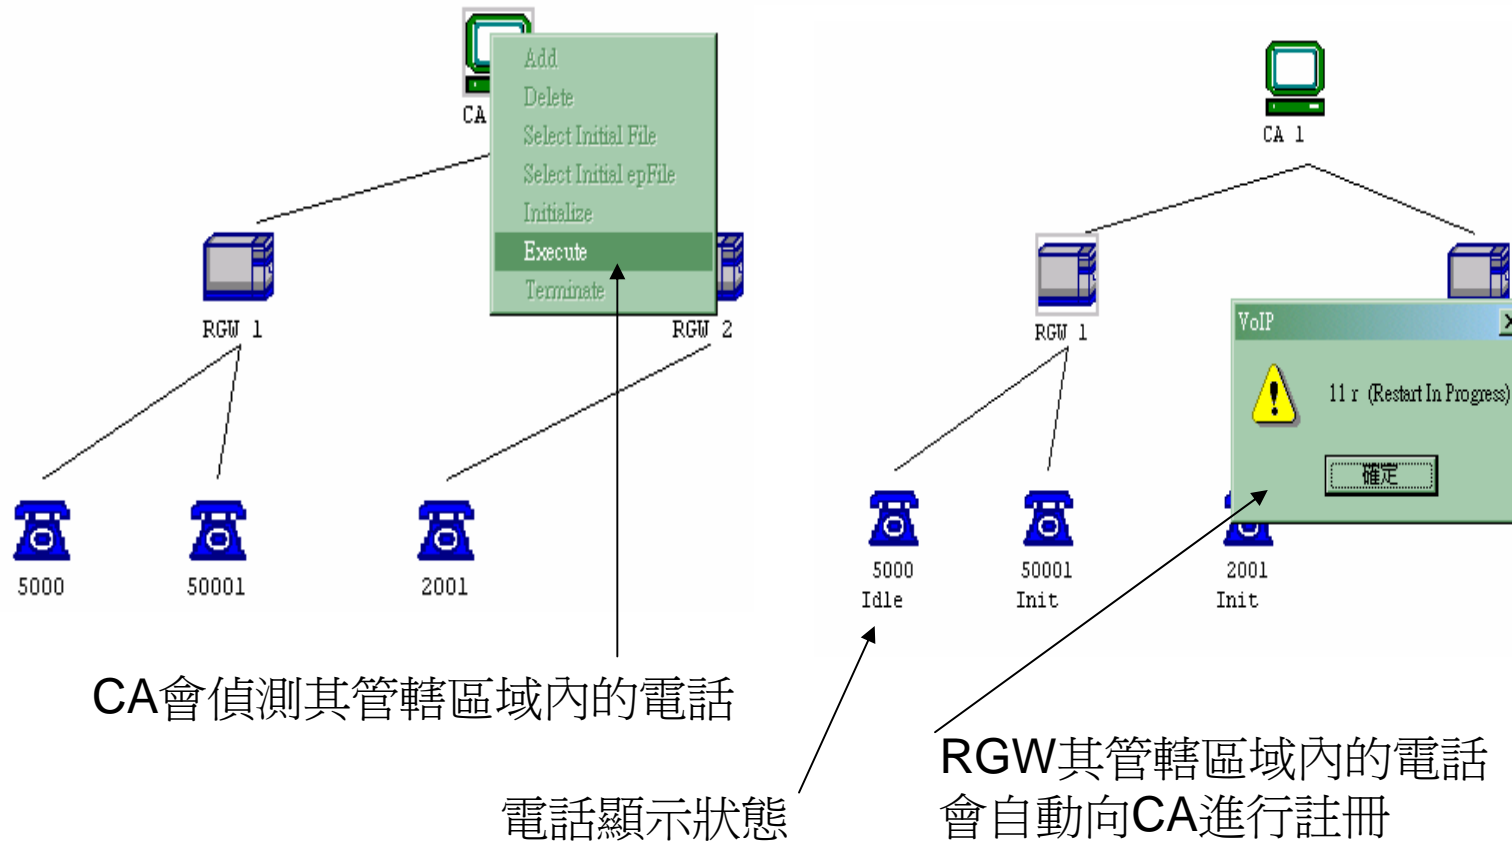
CA

Add
Delete
Select Initial File
Select Initial epFile
Initialize
Execute
Terminate

RGW 1
RGW 2

5000
50001
2001

CA會偵測其管轄區域內的電話

電話顯示狀態

CA 1

RGW 1

VoIP
11 r (Restart In Progress)
確定

5000
Idle
50001
Init
2001
Init

RGW其管轄區域內的電話會自動向CA進行註冊